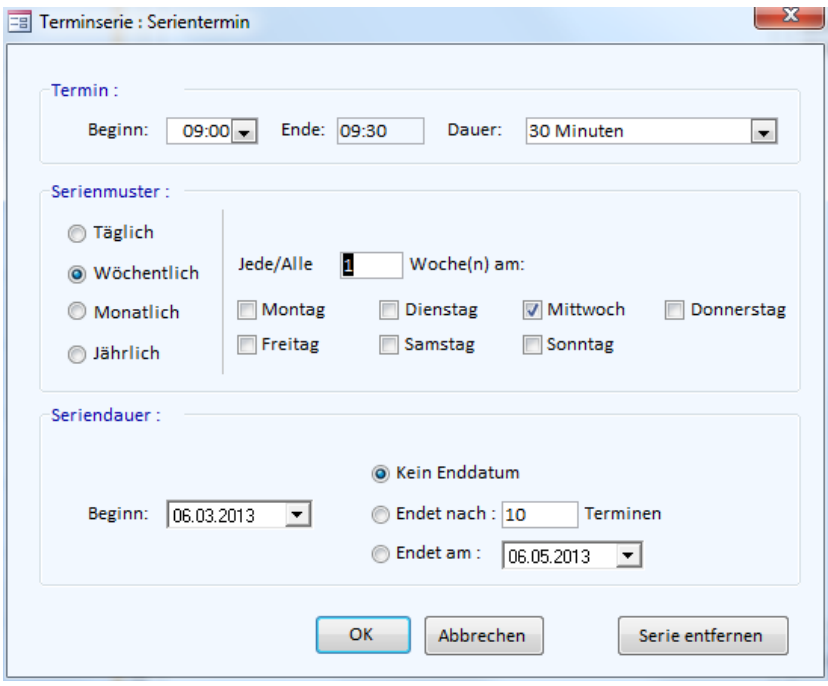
Terminserie : Serientermin

Termin :

Beginn: 09:00 Ende: 09:30 Dauer: 30 Minuten

Serienmuster :

Täglich

Wöchentlich

Monatlich

Jährlich

Jede/Alle 1 Woche(n) am:

Montag Dienstag Mittwoch Donnerstag

Freitag Samstag Sonntag

Seriendauer :

Beginn: 06.03.2013

Kein Enddatum

Endet nach : 10 Terminen

Endet am : 06.05.2013

OK Abbrechen Serie entfernen